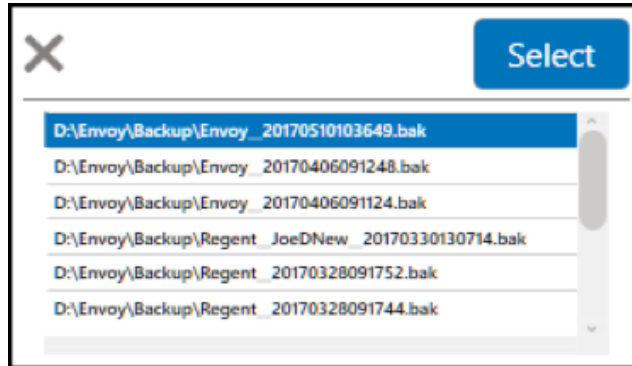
Select

D:\Envoy\Backup\Envoy_20170510103649.bak
D:\Envoy\Backup\Envoy_20170406091248.bak
D:\Envoy\Backup\Envoy_20170406091124.bak
D:\Envoy\Backup\Regent_JoeDNew_20170330130714.bak
D:\Envoy\Backup\Regent_20170328091752.bak
D:\Envoy\Backup\Regent_20170328091744.bak